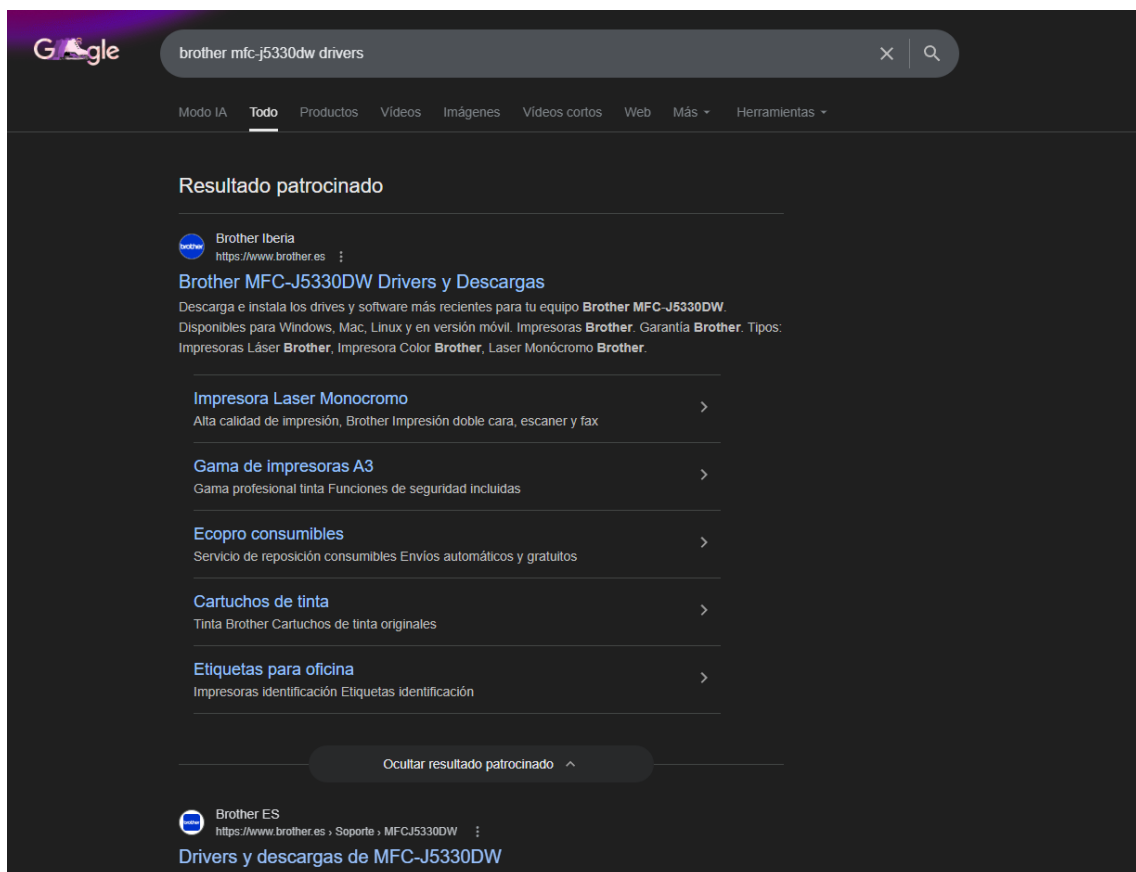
G gle

brother mfc-j5330dw drivers

Modo IA Todo Productos Vídeos Imágenes Vídeos cortos Web Más Herramientas

Resultado patrocinado

brother
Brother Iberia
https://www.brother.es

Brother MFC-J5330DW Drivers y Descargas
Descarga e instala los drives y software más recientes para tu equipo Brother MFC-J5330DW. Disponibles para Windows, Mac, Linux y en versión móvil. Impresoras Brother. Garantía Brother. Tipos: Impresoras Láser Brother, Impresora Color Brother, Laser Monócromo Brother.

Impresora Laser Monocromo
Alta calidad de impresión, Brother Impresión doble cara, escaner y fax

Gama de impresoras A3
Gama profesional tinta Funciones de seguridad incluidas

Ecopro consumibles
Servicio de reposición consumibles Envíos automáticos y gratuitos

Cartuchos de tinta
Tinta Brother Cartuchos de tinta originales

Etiquetas para oficina
Impresoras identificación Etiquetas identificación

Ocultar resultado patrocinado

brother
Brother ES
https://www.brother.es › Soporte › MFCJ5330DW

Drivers y descargas de MFC-J5330DW